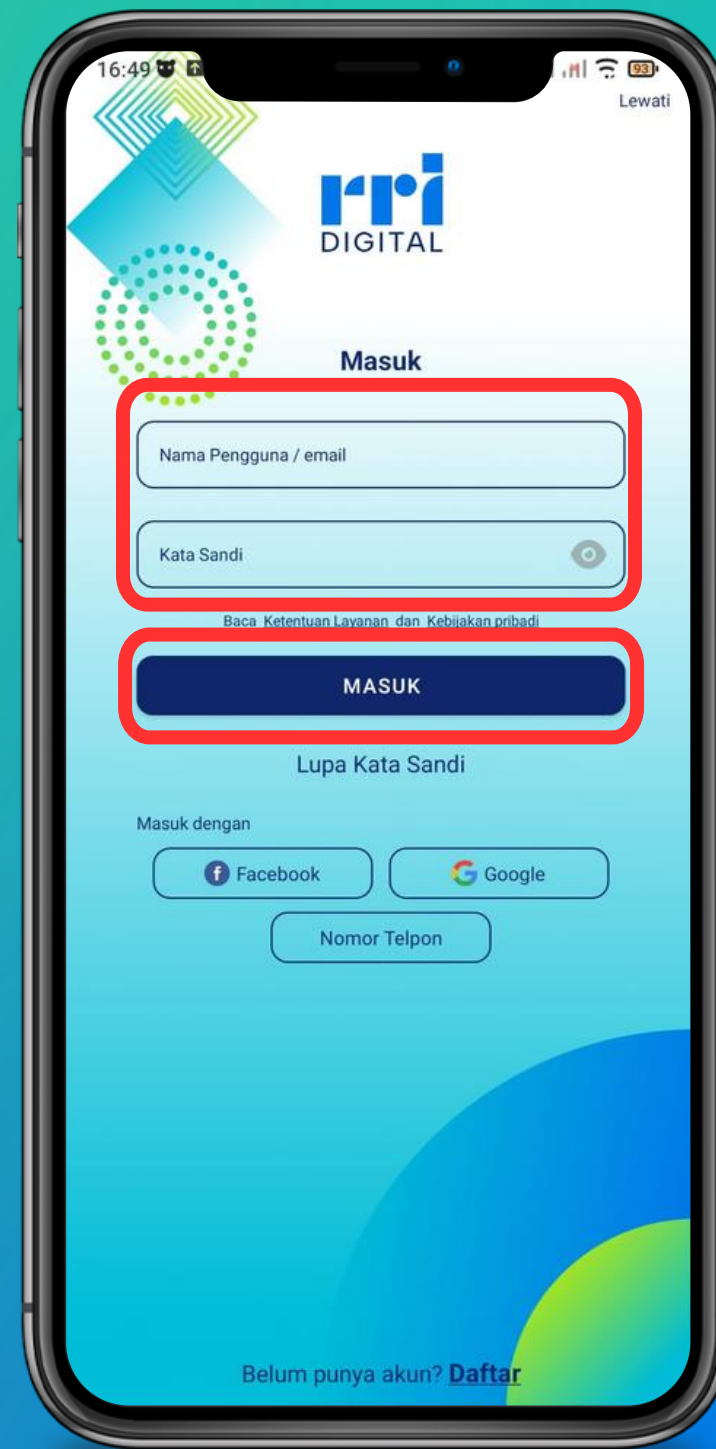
16:49

93

Lewati

rri
DIGITAL

Masuk

Nama Pengguna / email

Kata Sandi

Baca Ketentuan Layanan dan Kebijakan pribadi

MASUK

Lupa Kata Sandi

Masuk dengan

Facebook

Google

Nomor Telpon

Belum punya akun? Daftar